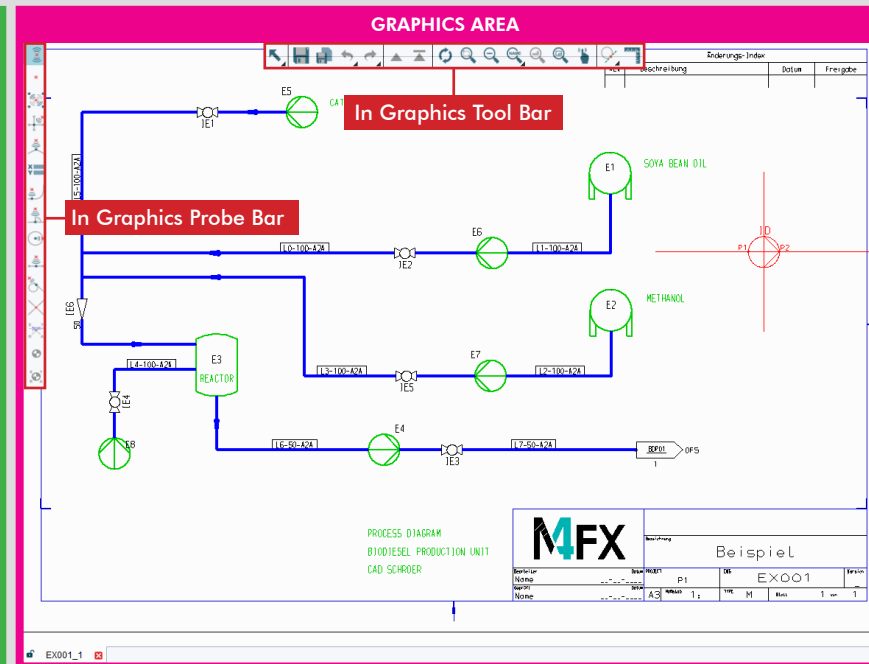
GRAPHICS AREA

In Graphics Tool Bar

In Graphics Probe Bar

Änderungs-Index
Beschreibung
Datum
Freigabe

E5
CAT
1E1
L5-100-A2A
E1
SOYA BEAN OIL
E6
L0-100-A2A
1E2
L1-100-A2A
1D
P1
P2
1E6
50
E2
METHANOL
E3
REACTOR
L4-100-A2A
1E4
E7
L3-100-A2A
1E5
L2-100-A2A
E8
E4
L6-50-A2A
1E3
L7-50-A2A
BDP01
OFS
1

PROCESS DIAGRAM
BIODIESEL PRODUCTION UNIT
CAD SCHROER

M4FX
Beispiel
Name
Name
P1
EX001
A3
1:
M
1
1

EX001_1